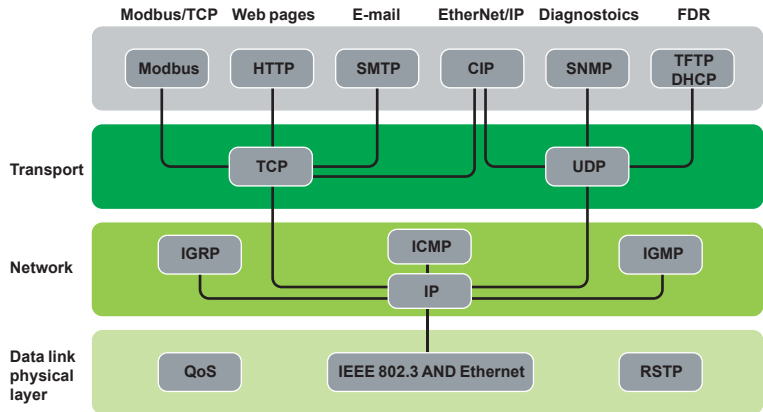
Modbus/TCP Web pages E-mail EtherNet/IP Diagnostoics FDR

Modbus HTTP SMTP CIP SNMP TFTP DHCP

Transport

TCP UDP

Network

IGRP ICMP IGMP

IP

Data link physical layer

QoS IEEE 802.3 AND Ethernet RSTP